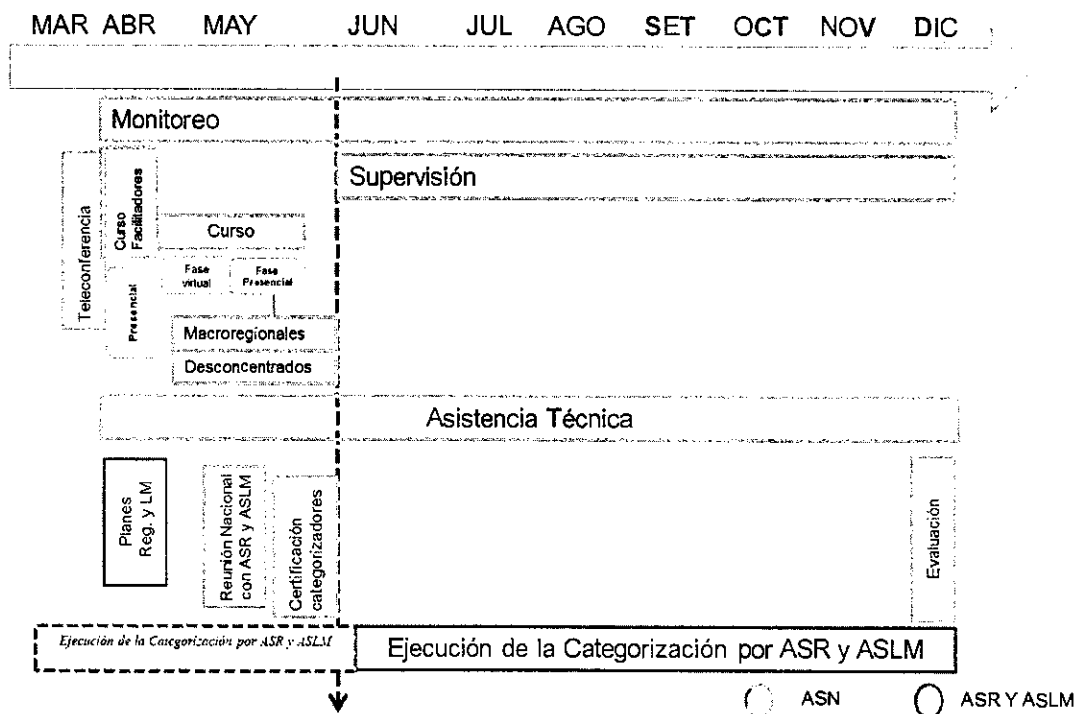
MAR ABR MAY JUN JUL AGO SET OCT NOV DIC

Monitoreo

Supervisión

Teleconferencia

Curso Facilitadores

Curso

Fase virtual

Fase Presencial

Presencial

Macroregionales

Desconcentrados

Asistencia Técnica

Planes Reg. y LM

Reunión Nacional con ASR y ASLM

Certificación categorizadores

Evaluación

Ejecución de la Categorización por ASR y ASLM

Ejecución de la Categorización por ASR y ASLM

ASN

ASR Y ASLM